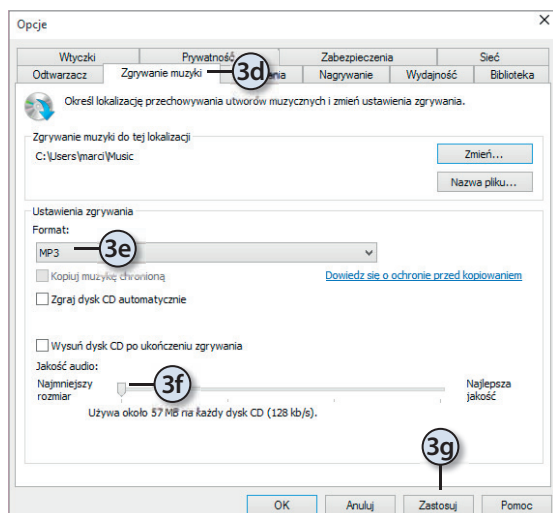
Opcje

Wtyczki | Prywatność | Zabezpieczenia | Sieć
Odtwarzacz | Zgrywanie muzyki | 3d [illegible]enia | Nagrywanie | Wydajność | Biblioteka

Określ lokalizację przechowywania utworów muzycznych i zmień ustawienia zgrywania.

Zgrywanie muzyki do tej lokalizacji
C:\Users\marci\Music

Zmień...

Nazwa pliku...

Ustawienia zgrywania
Format:
MP3 3e

Kopiuj muzykę chronioną

Dowiedz się o ochronie przed kopiowaniem

Zgraj dysk CD automatycznie

Wysuń dysk CD po ukończeniu zgrywania

Jakość audio:
Najmniejszy rozmiar 3f

Najlepsza jakość

Używa około 57 MB na każdy dysk CD (128 kb/s).

3g

OK | Anuluj | Zastosuj | Pomoc